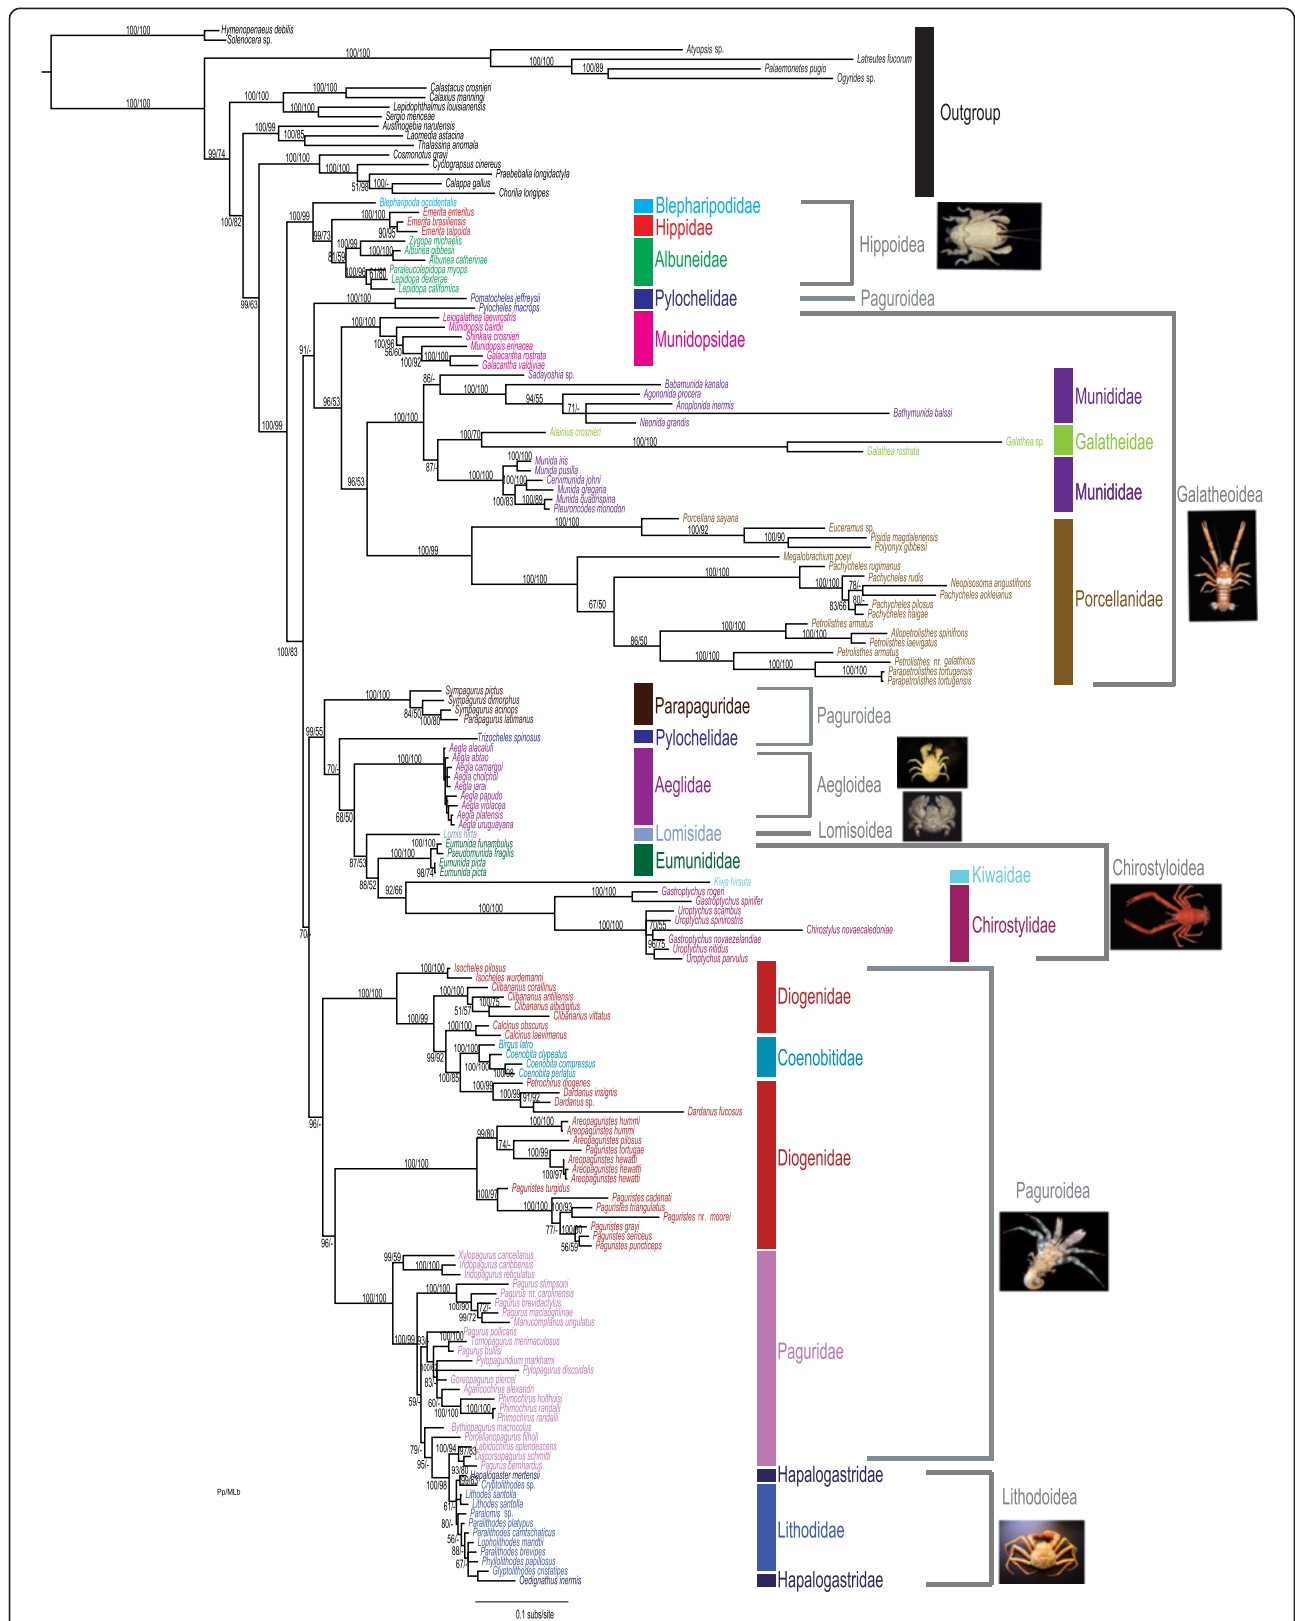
100/100 Hymenopenaeus debilis
Solenocera sp.
100/100
Atyopsis sp.
100/100
Latreutes fucorum
100/89
Palaemonetes pugio
Ogyrides sp.
100/100
100/100 Calastacus crosnieri
Calaxius manningi
100/100
100/100 Lepidophthalmus louisianensis
Sergio mericeae
100/99 Austinogebia narutensis
100/85 Laomedia astacina
Thalassina anomala
99/74
100/100 Cosmonotus grayi
100/100 Cyclograpsus cinereus
Praebebalia longidactyla
51/98 100/- Calappa gallus
Chorilia longipes
100/82
Blepharipoda occidentalis
100/99 100/100 Emerita emeritus
Emerita brasiliensis
99/73 90/98 Emerita talpoida
100/99 Zygopa michaelis
81/59 100/100 Albunea gibbesii
Albunea catherinae
100/98 61/80 Paraleucolepidopa myops
Lepidopa dexterae
Lepidopa californica
99/63
100/100 Pomatocheles jeffreysii
Pylocheles macrops
100/100 Leiogalathea laevirostris
Munidopsis bairdii
Shinkaia crosnieri
100/96 Munidopsis erinacea
56/60 100/100 Galacantha rostrata
100/92 Galacantha valdiviae
91/-
Sadayoshia sp.
86/-
100/100 Babamunida kanaloa
Agononida procera
94/55
71/- Anoplonida inermis
Bathymunida balssi
100/100 Neonida grandis
96/53
100/70 Alainius crosnieri
100/100 Galathea sp.
Galathea rostrata
87/-
100/100 Munida iris
Munida pusilla
100/100 100/100 Cervimunida johni
Munida gregaria
100/83 100/89 Munida quadrispina
Pleuroncodes monodon
96/53
100/100 Porcellana sayana
100/92
100/90 Euceramus sp.
Pisidia magdalenensis
Polyonyx gibbesii
100/99
Megalobrachium poeyi
100/100 Pachycheles rugimanus
100/100 Pachycheles rudis
100/100 78/- Neopisosoma angustifrons
Pachycheles ackleianus
80/- Pachycheles pilosus
83/66 Pachycheles haigae
67/50
100/100 Petrolisthes armatus
100/100 Allopetrolisthes spinifrons
86/50 Petrolisthes laevigatus
Petrolisthes armatus
100/100
100/100 Petrolisthes nr. galathinus
100/100 Parapetrolisthes tortugensis
Parapetrolisthes tortugensis
100/99
100/83
100/100 Sympagurus pictus
Sympagurus dimorphus
84/50 Sympagurus acinops
100/80 Parapagurus latimanus
99/55
Trizocheles spinosus
70/-
100/100 Aegla alacalufi
Aegla abtao
Aegla camargoi
Aegla cholchol
Aegla jarai
Aegla papudo
Aegla violacea
Aegla platensis
Aegla uruguayana
68/50
Lomis hirta
100/100 Eumunida funambulus
100/100 Pseudomunida fragilis
Eumunida picta
87/53 98/74 Eumunida picta
88/52
Kiwa hirsuta
92/66 100/100 Gastroptychus rogeri
Gastroptychus spinifer
100/100 Uroptychus scambus
Uroptychus spinirostris
100/100 70/55
Chirostylus novaecaledoniae
Gastroptychus novaezelandiae
96/75 Uroptychus nitidus
Uroptychus parvulus
70/-
100/100 Isocheles pilosus
Isocheles wurdemanni
100/100 Clibanarius corallinus
100/100
Clibanarius antillensis
100/75 Clibanarius albidigitus
100/99 51/57 Clibanarius vittatus
100/100 Calcinus obscurus
Calcinus laevimanus
99/92 100/100 Birgus latro
Coenobita clypeatus
100/100 Coenobita compressus
100/98 Coenobita perlatus
100/85
100/99 Petrochirus diogenes
Dardanus insignis
100/99 97/82
Dardanus sp.
Dardanus fucosus
96/-
100/100 Areopaguristes hummi
99/80 Areopaguristes hummi
74/- Areopaguristes pilosus
100/99 Paguristes tortugae
Areopaguristes hewatti
100/97 Areopaguristes hewatti
Areopaguristes hewatti
100/100
100/97 Paguristes turgidus
Paguristes cadenati
100/100 100/93 Paguristes triangulatus
Paguristes nr. moorei
77/- 100/100 Paguristes grayi
Paguristes sericeus
56/59 Paguristes puncticeps
96/-
99/59 Xylopagurus cancellarius
100/100 Iridopagurus caribbensis
Iridopagurus reticulatus
Pagurus stimpsoni
100/100 Pagurus nr. carolinensis
100/90 Pagurus brevidactylus
99/72 72/- Pagurus maclaughlinae
Manucomplanus ungulatus
100/100
100/99 83/- Pagurus pollicaris
100/100 Tomopagurus merimaculosus
Pagurus bullisi
100/- Pylopaguridium markhami
Pylopagurus discoidalis
83/- Goreopagurus piercei
Agaricochirus alexandri
59/- 60/- Phimochirus holthuisi
100/100 Phimochirus randalli
100/100 Phimochirus randalli
Bythiopagurus macroculus
Porcellanopagurus filholi
100/94 Labidochirus splendescens
79/- 97/63 Discorsopagurus schmitti
95/- 93/80 Pagurus bernhardus
Hapalogaster mertensii
100/98 Cryptolithodes sp.
Lithodes santolla
61/- Lithodes santolla
Paralomis sp.
80/- Paralithodes platypus
56/- Paralithodes camtschaticus
Lopholithodes mandtii
88/- Paralithodes brevipes
67/- Phyllolithodes papillosus
Glyptolithodes cristatipes
Oedignathus inermis
Pp/MLb
0.1 subs/site
Outgroup
Blepharipodidae
Hippidae
Albuneidae
Pylochelidae
Munidopsidae
Hippoidea
Paguroidea
Munididae
Galatheidae
Munididae
Porcellanidae
Galatheoidea
Parapaguridae
Pylochelidae
Paguroidea
Aeglidae
Aegloidea
Lomisidae
Lomisoidea
Eumunididae
Kiwaidae
Chirostylidae
Chirostyloidea
Diogenidae
Coenobitidae
Diogenidae
Paguridae
Paguroidea
Hapalogastridae
Lithodidae
Hapalogastridae
Lithodoidea